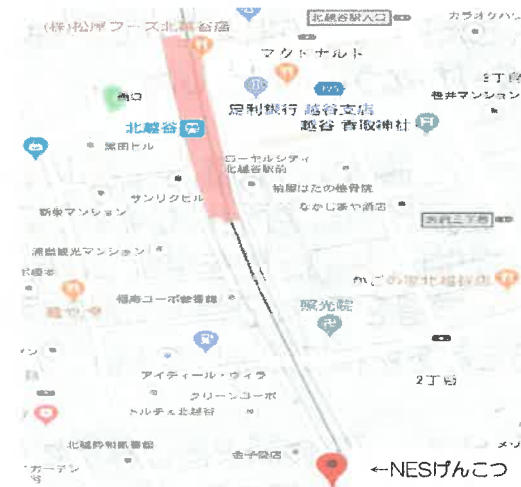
(株)松澤フーズ北越谷店

北越谷駅入口

カラオケハ

マクドナルド

3丁目

西口

足利銀行 越谷支店

越谷 香取神社

北越谷

ローヤルシティ 北越谷駅前

サンリクビル

新栄マンション

なかじまや酒店

大沢三丁目

照光院

2丁目

アイディール・ウィラ

グリーンコーポ

北越谷

←NESげんこつ